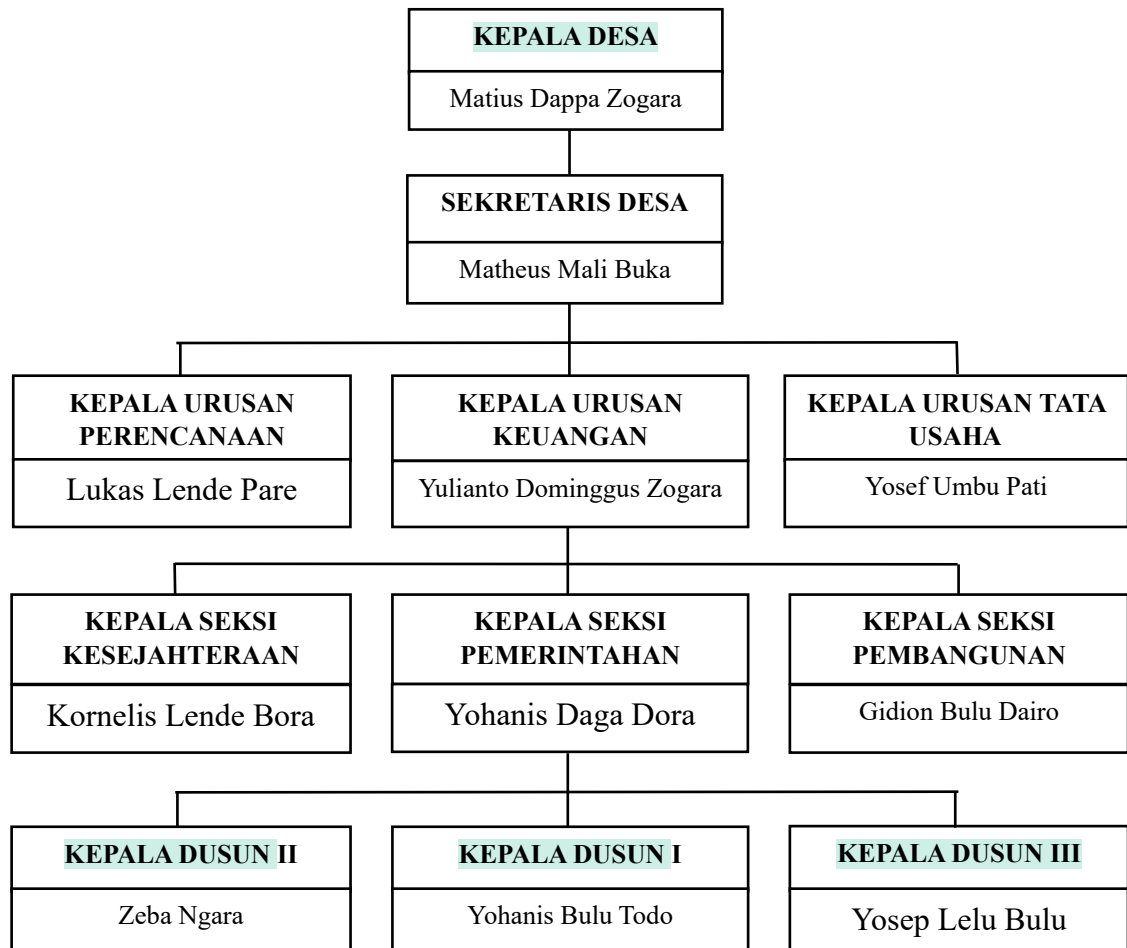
KEPALA DESA

Matius Dappa Zogara

SEKRETARIS DESA

Matheus Mali Buka

KEPALA URUSAN PERENCANAAN

Lukas Lende Pare

KEPALA URUSAN KEUANGAN

Yulianto Dominggus Zogara

KEPALA URUSAN TATA USAHA

Yosef Umbu Pati

KEPALA SEKSI KESEJAHTERAAN

Kornelis Lende Bora

KEPALA SEKSI PEMERINTAHAN

Yohanis Daga Dora

KEPALA SEKSI PEMBANGUNAN

Gidion Bulu Dairo

KEPALA DUSUN II

Zeba Ngara

KEPALA DUSUN I

Yohanis Bulu Todo

KEPALA DUSUN III

Yosep Lelu Bulu